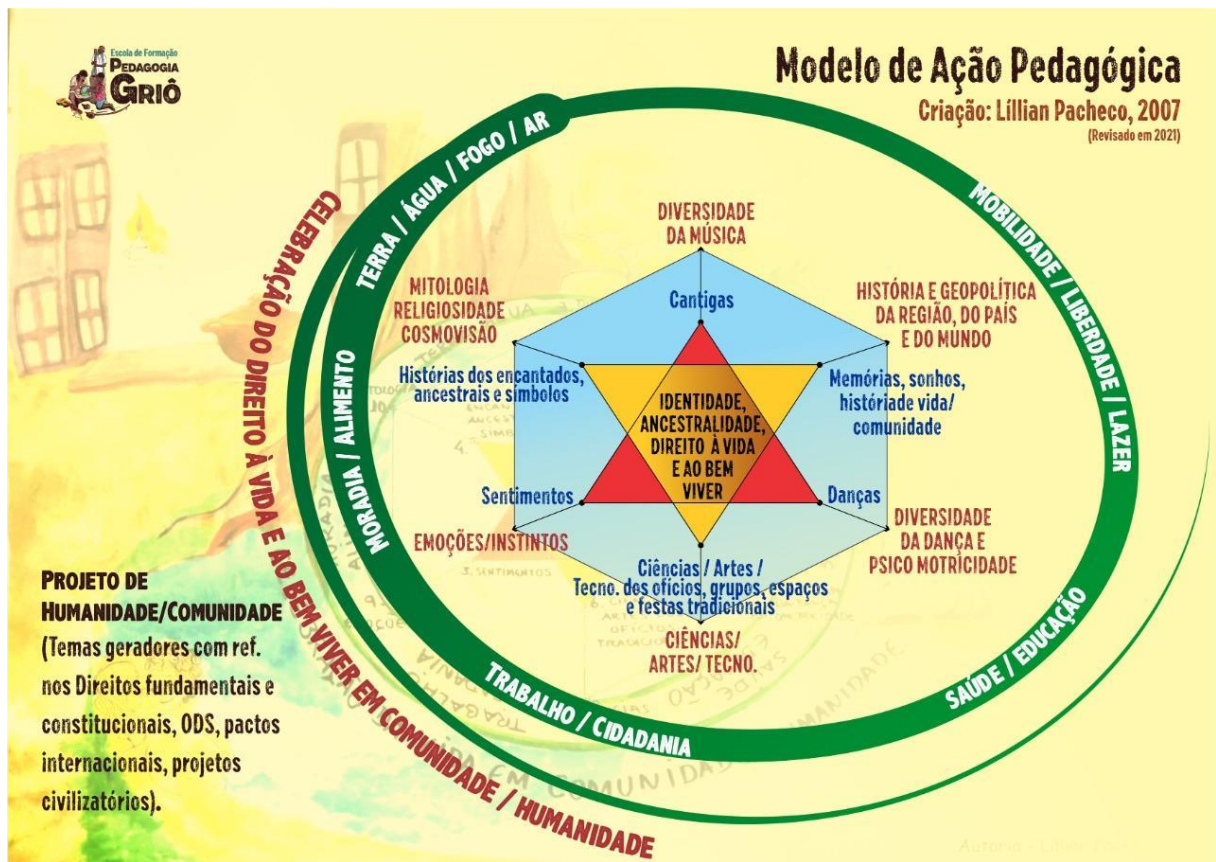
Escola de Formação
PEDAGOGIA
GRIÔ

Modelo de Ação Pedagógica
Criação: Líllian Pacheco, 2007
(Revisado em 2021)

CELEBRAÇÃO DO DIREITO À VIDA E AO BEM VIVER EM COMUNIDADE / HUMANIDADE

TERRA / ÁGUA / FOGO / AR

MOBILIDADE / LIBERDADE / LAZER

SAÚDE / EDUCAÇÃO

TRABALHO / CIDADANIA

MORADIA / ALIMENTO

DIVERSIDADE DA MÚSICA

MITOLOGIA RELIGIOSIDADE COSMOVISÃO

HISTÓRIA E GEOPOLÍTICA DA REGIÃO, DO PAÍS E DO MUNDO

Cantigas

Histórias dos encantados, ancestrais e símbolos

Memórias, sonhos, históriade vida/ comunidade

IDENTIDADE, ANCESTRALIDADE, DIREITO À VIDA E AO BEM VIVER

Sentimentos

Danças

EMOÇÕES/INSTINTOS

DIVERSIDADE DA DANÇA E PSICO MOTRICIDADE

Ciências / Artes / Tecno. dos ofícios, grupos, espaços e festas tradicionais

CIÊNCIAS/ ARTES/ TECNO.

PROJETO DE HUMANIDADE/COMUNIDADE
(Temas geradores com ref. nos Direitos fundamentais e constitucionais, ODS, pactos internacionais, projetos civilizatórios).